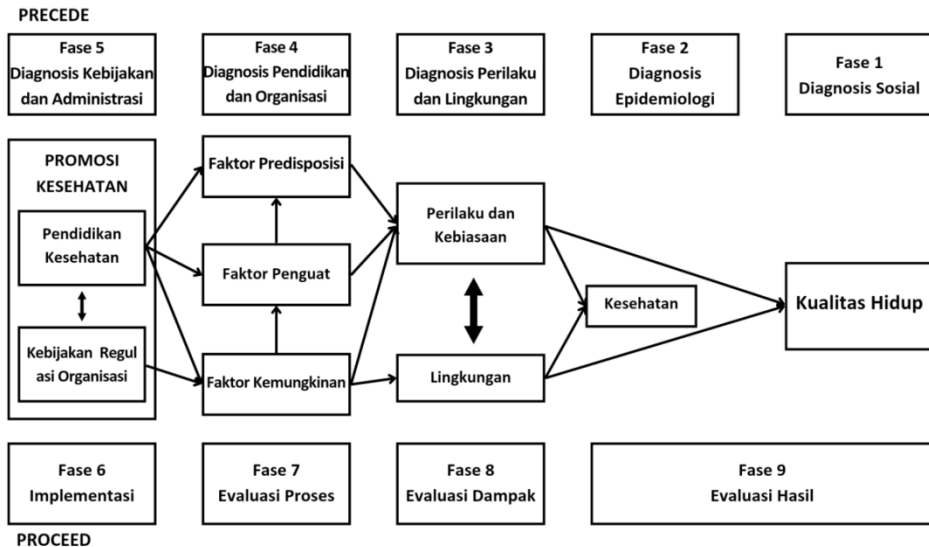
PRECEDE

Fase 5
Diagnosis Kebijakan dan Administrasi

Fase 4
Diagnosis Pendidikan dan Organisasi

Fase 3
Diagnosis Perilaku dan Lingkungan

Fase 2
Diagnosis Epidemiologi

Fase 1
Diagnosis Sosial

PROMOSI KESEHATAN

Pendidikan Kesehatan

Kebijakan Regulasi Organisasi

Faktor Predisposisi

Faktor Penguat

Faktor Kemungkinan

Perilaku dan Kebiasaan

Lingkungan

Kesehatan

Kualitas Hidup

Fase 6
Implementasi

Fase 7
Evaluasi Proses

Fase 8
Evaluasi Dampak

Fase 9
Evaluasi Hasil

PROCEED